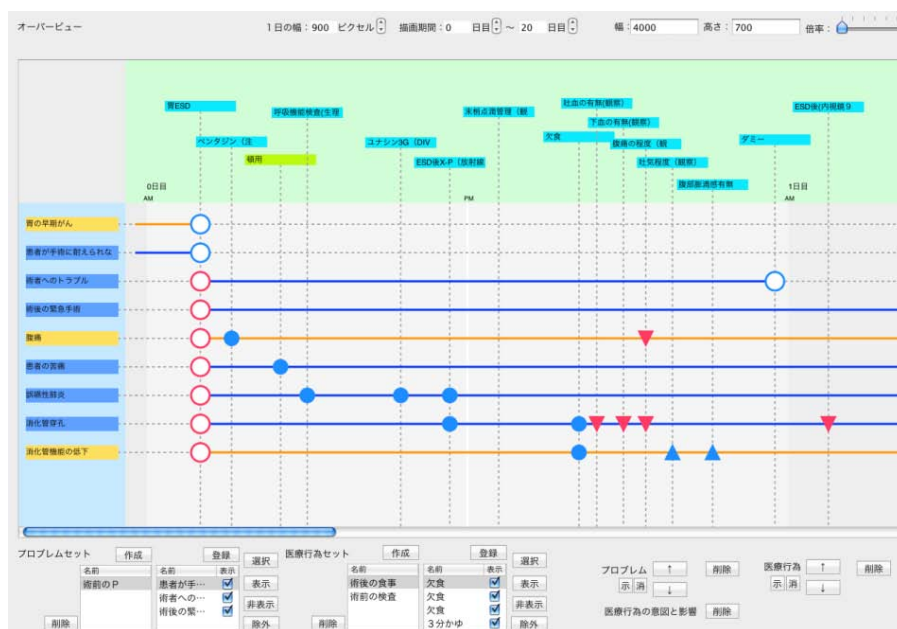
オーバービュー

1日の幅：900 ピクセル　描画期間：0 日目 ～ 20 日目　幅：4000　高さ：700　倍率：

胃ESD
ペンタジン（注
呼吸機能検査(生理
頓用
ユナシンSG（DIV
ESD後X-P（放射線
末梢点滴管理（観
吐血の有無(観察)
欠食
下血の有無(観察)
腹痛の程度（観
吐気程度（観察）
腹部膨満感有無
ダミー
ESD後(内視鏡 9
0日目
AM
PM
1日目
AM

胃の早期がん
患者が手術に耐えられな
術者へのトラブル
術後の緊急手術
腹痛
患者の苦痛
誤嚥性肺炎
消化管穿孔
消化管機能の低下

プロブレムセット　作成　登録　選択
名前
術前のＰ
名前　表示
患者が手…
術者への…
術後の緊…
表示
非表示
除外
削除

医療行為セット　作成　登録　選択
名前
術後の食事
術前の検査
名前　表示
欠食
欠食
欠食
３分かゆ
表示
非表示
除外
削除

プロブレム ↑ ↓ 示 消　削除
医療行為 ↑ ↓ 示 消　削除
医療行為の意図と影響　削除